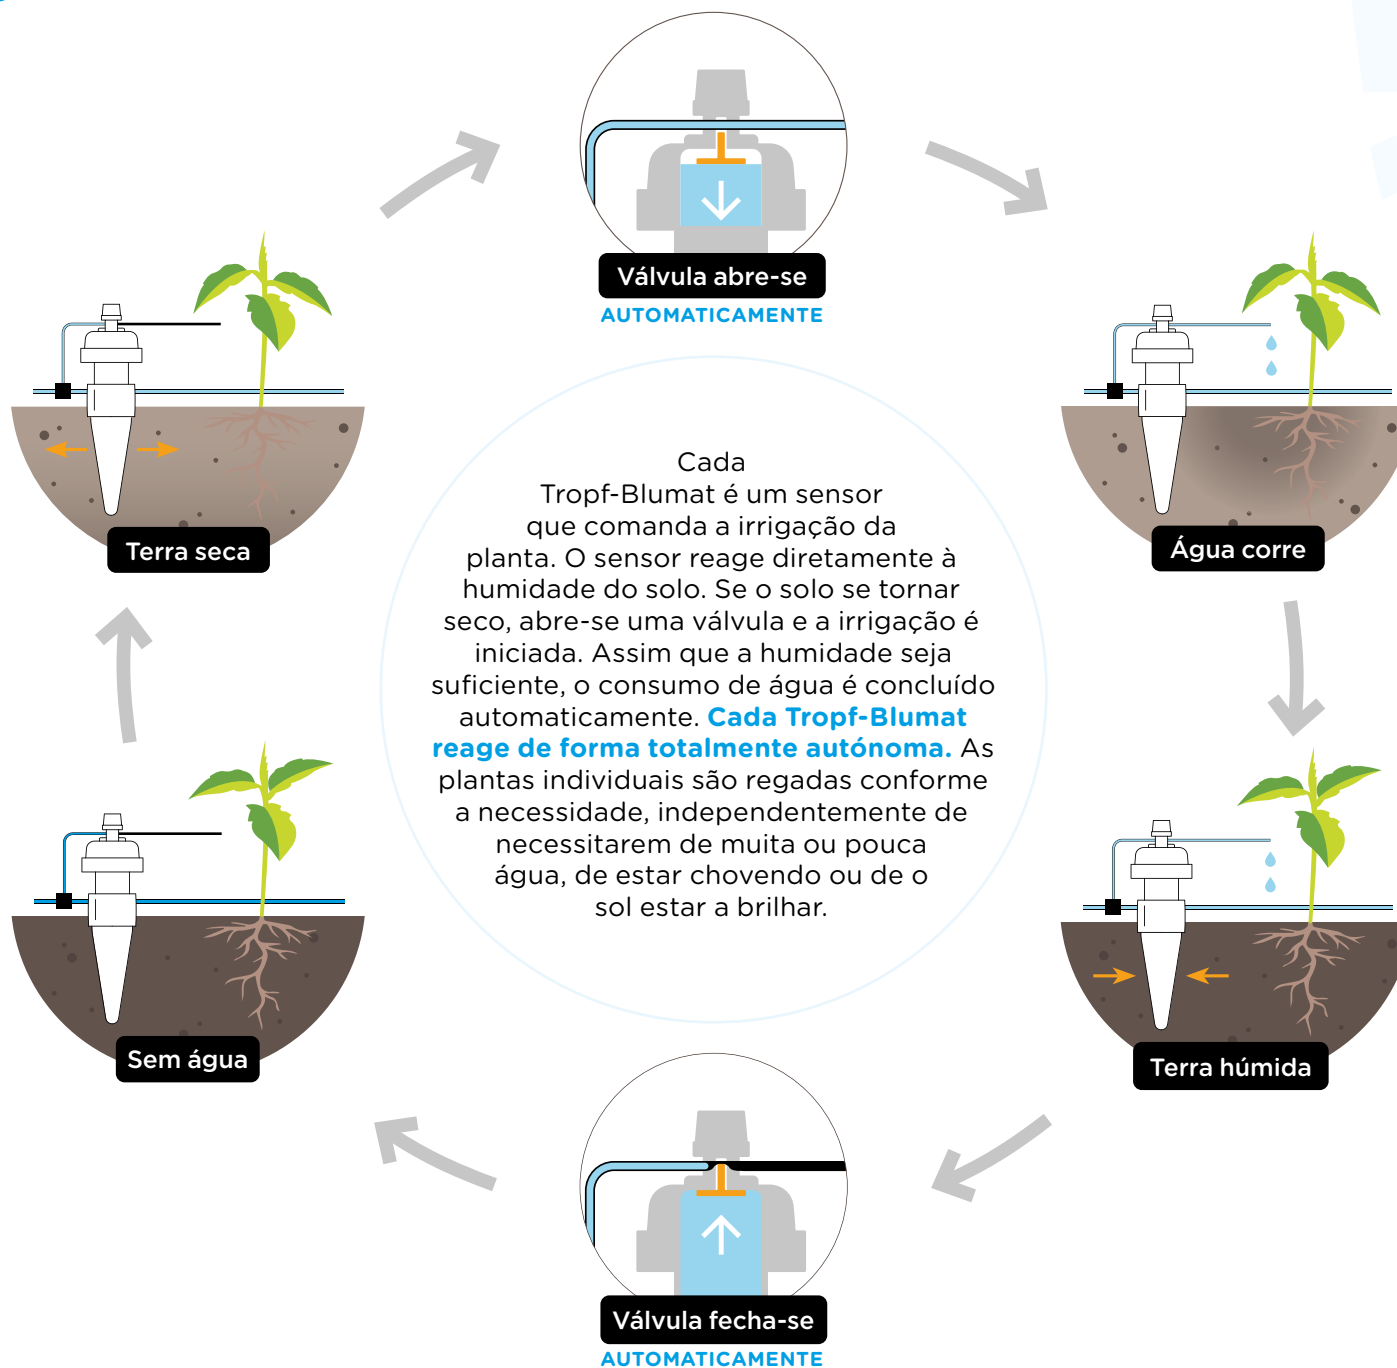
Válvula abre-se
AUTOMATICAMENTE

Terra seca

Água corre

Cada Tropf-Blumat é um sensor que comanda a irrigação da planta. O sensor reage diretamente à humidade do solo. Se o solo se tornar seco, abre-se uma válvula e a irrigação é iniciada. Assim que a humidade seja suficiente, o consumo de água é concluído automaticamente. Cada Tropf-Blumat reage de forma totalmente autónoma. As plantas individuais são regadas conforme a necessidade, independentemente de necessitarem de muita ou pouca água, de estar chovendo ou de o sol estar a brilhar.

Sem água

Terra húmida

Válvula fecha-se
AUTOMATICAMENTE